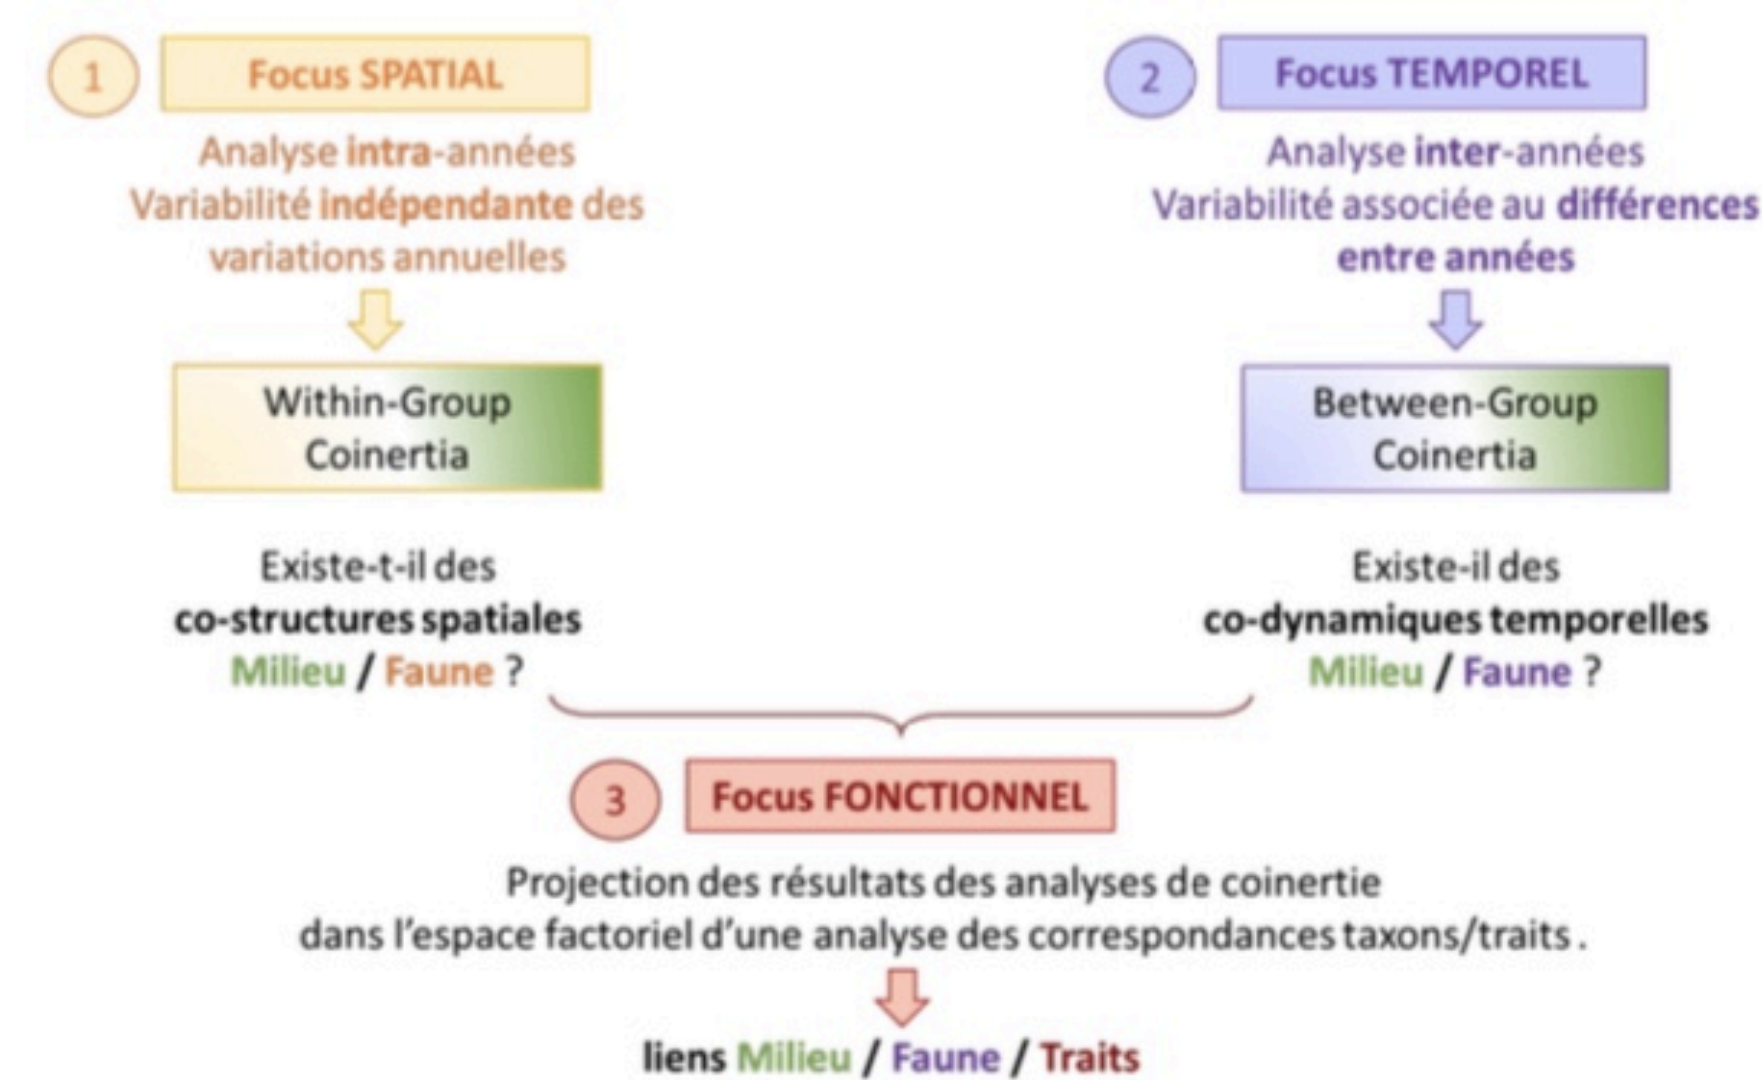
1 Focus SPATIAL

Analyse intra-années
Variabilité indépendante des variations annuelles

Within-Group Coinertia

Existe-t-il des co-structures spatiales Milieu / Faune ?

2 Focus TEMPOREL

Analyse inter-années
Variabilité associée au différences entre années

Between-Group Coinertia

Existe-il des co-dynamiques temporelles Milieu / Faune ?

3 Focus FONCTIONNEL

Projection des résultats des analyses de coinertie dans l'espace factoriel d'une analyse des correspondances taxons/traits .

liens Milieu / Faune / Traits